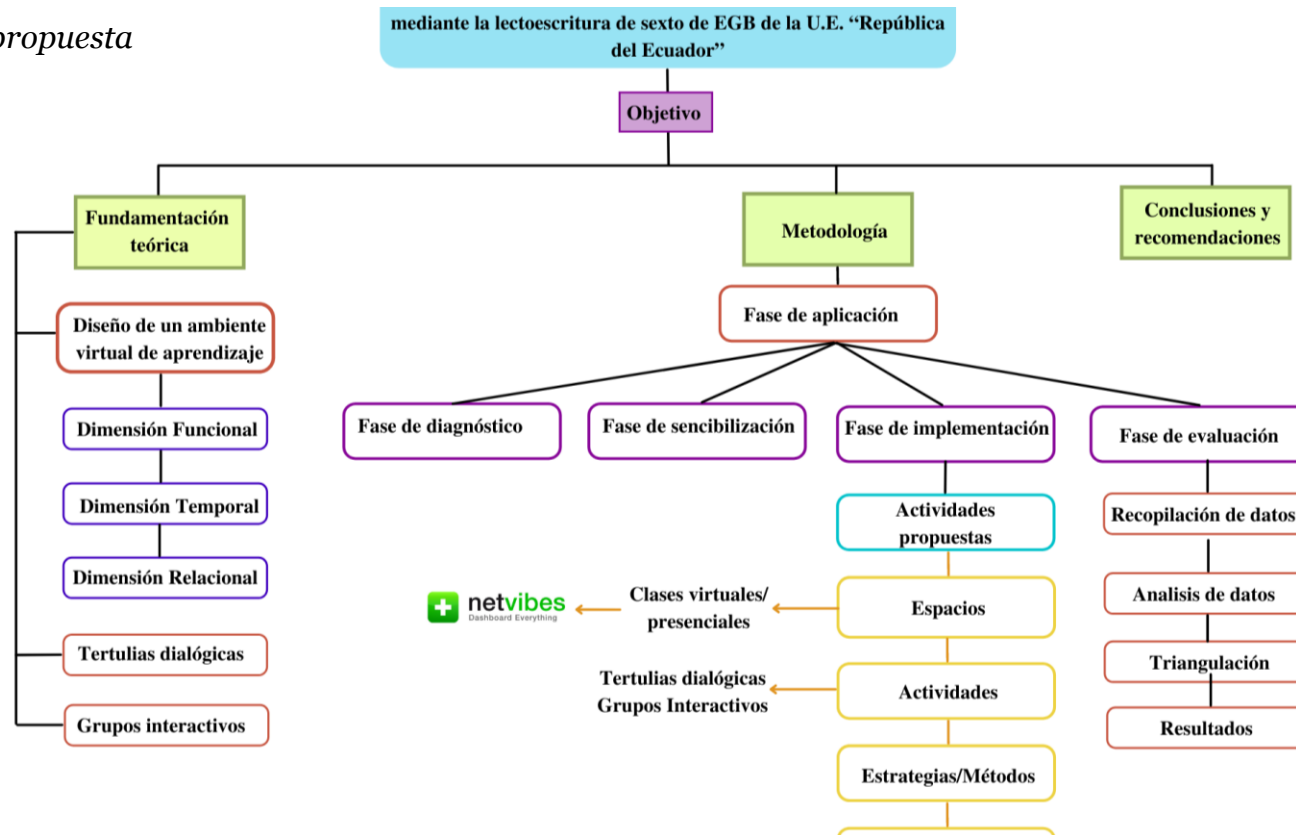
propuesta

mediante la lectoescritura de sexto de EGB de la U.E. "República del Ecuador"

Objetivo

Fundamentación teórica

Metodología

Conclusiones y recomendaciones

Diseño de un ambiente virtual de aprendizaje

Dimensión Funcional

Dimensión Temporal

Dimensión Relacional

Tertulias dialógicas

Grupos interactivos

Fase de aplicación

Fase de diagnóstico

Fase de sencibilización

Fase de implementación

Fase de evaluación

Actividades propuestas

netvibes Dashboard Everything

Clases virtuales/ presenciales

Espacios

Tertulias dialógicas Grupos Interactivos

Actividades

Estrategias/Métodos

Recopilación de datos

Analisis de datos

Triangulación

Resultados